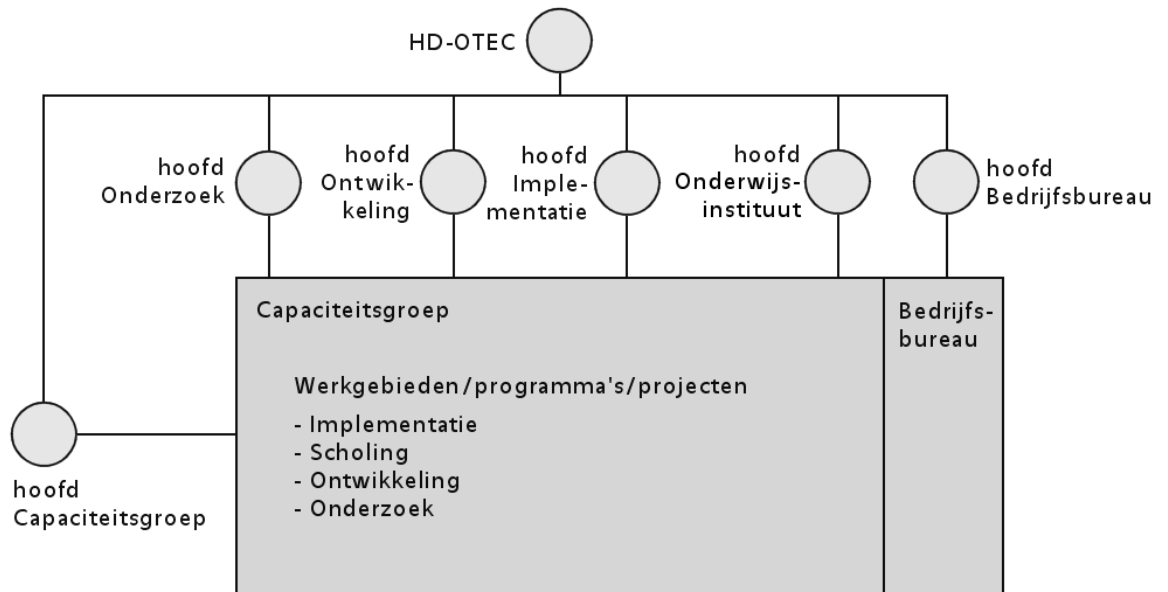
HD-OTEC

hoofd Onderzoek

hoofd Ontwikkeling

hoofd Implementatie

hoofd Onderwijsinstituut

hoofd Bedrijfsbureau

Capaciteitsgroep

Werkgebieden/programma's/projecten
- Implementatie
- Scholing
- Ontwikkeling
- Onderzoek

Bedrijfsbureau

hoofd Capaciteitsgroep